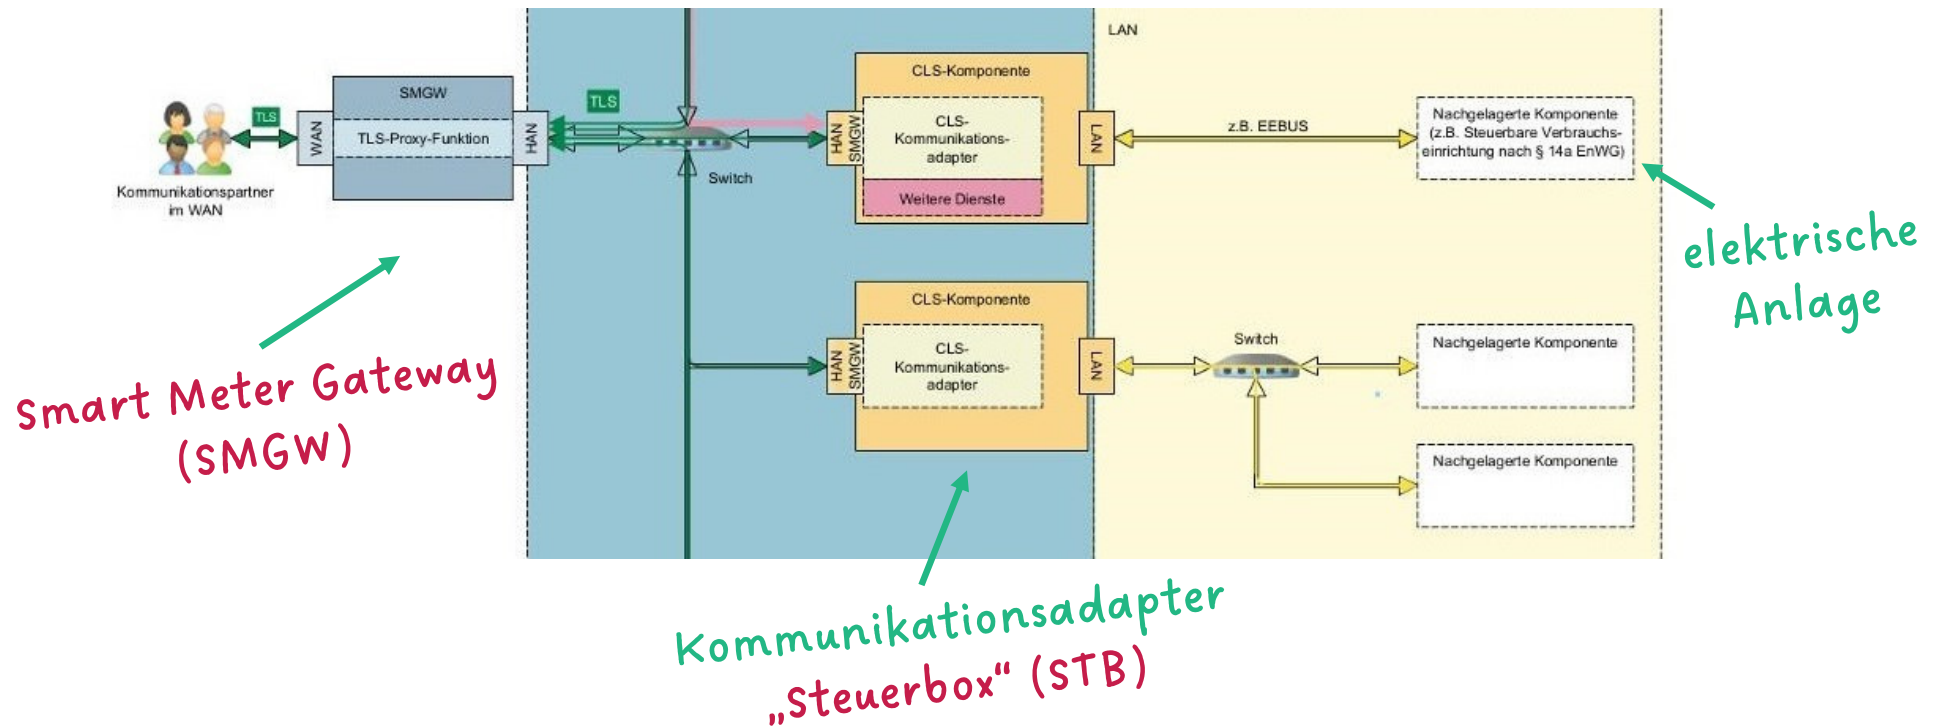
LAN

TLS

Kommunikationspartner im WAN

SMGW

WAN

TLS-Proxy-Funktion

HAN

TLS

Switch

CLS-Komponente

HAN SMGW

CLS-Kommunikations-adapter

Weitere Dienste

LAN

z.B. EEBUS

Nachgelagerte Komponente (z.B. Steuerbare Verbrauchs-einrichtung nach § 14a EnWG)

elektrische Anlage

CLS-Komponente

HAN SMGW

CLS-Kommunikations-adapter

LAN

Switch

Nachgelagerte Komponente

Nachgelagerte Komponente

Smart Meter Gateway (SMGW)

Kommunikationsadapter „Steuerbox" (STB)